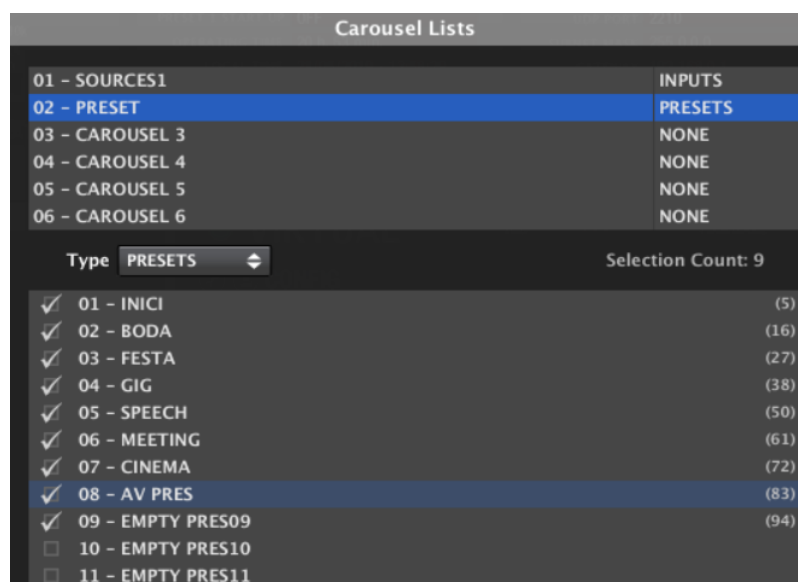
Carousel Lists

| | |
|---|---|
| 01 - SOURCES1 | INPUTS |
| 02 - PRESET | PRESETS |
| 03 - CAROUSEL 3 | NONE |
| 04 - CAROUSEL 4 | NONE |
| 05 - CAROUSEL 5 | NONE |
| 06 - CAROUSEL 6 | NONE |

Type PRESETS

Selection Count: 9

✓ 01 - INICI (5)
✓ 02 - BODA (16)
✓ 03 - FESTA (27)
✓ 04 - GIG (38)
✓ 05 - SPEECH (50)
✓ 06 - MEETING (61)
✓ 07 - CINEMA (72)
✓ 08 - AV PRES (83)
✓ 09 - EMPTY PRES09 (94)
10 - EMPTY PRES10
11 - EMPTY PRES11